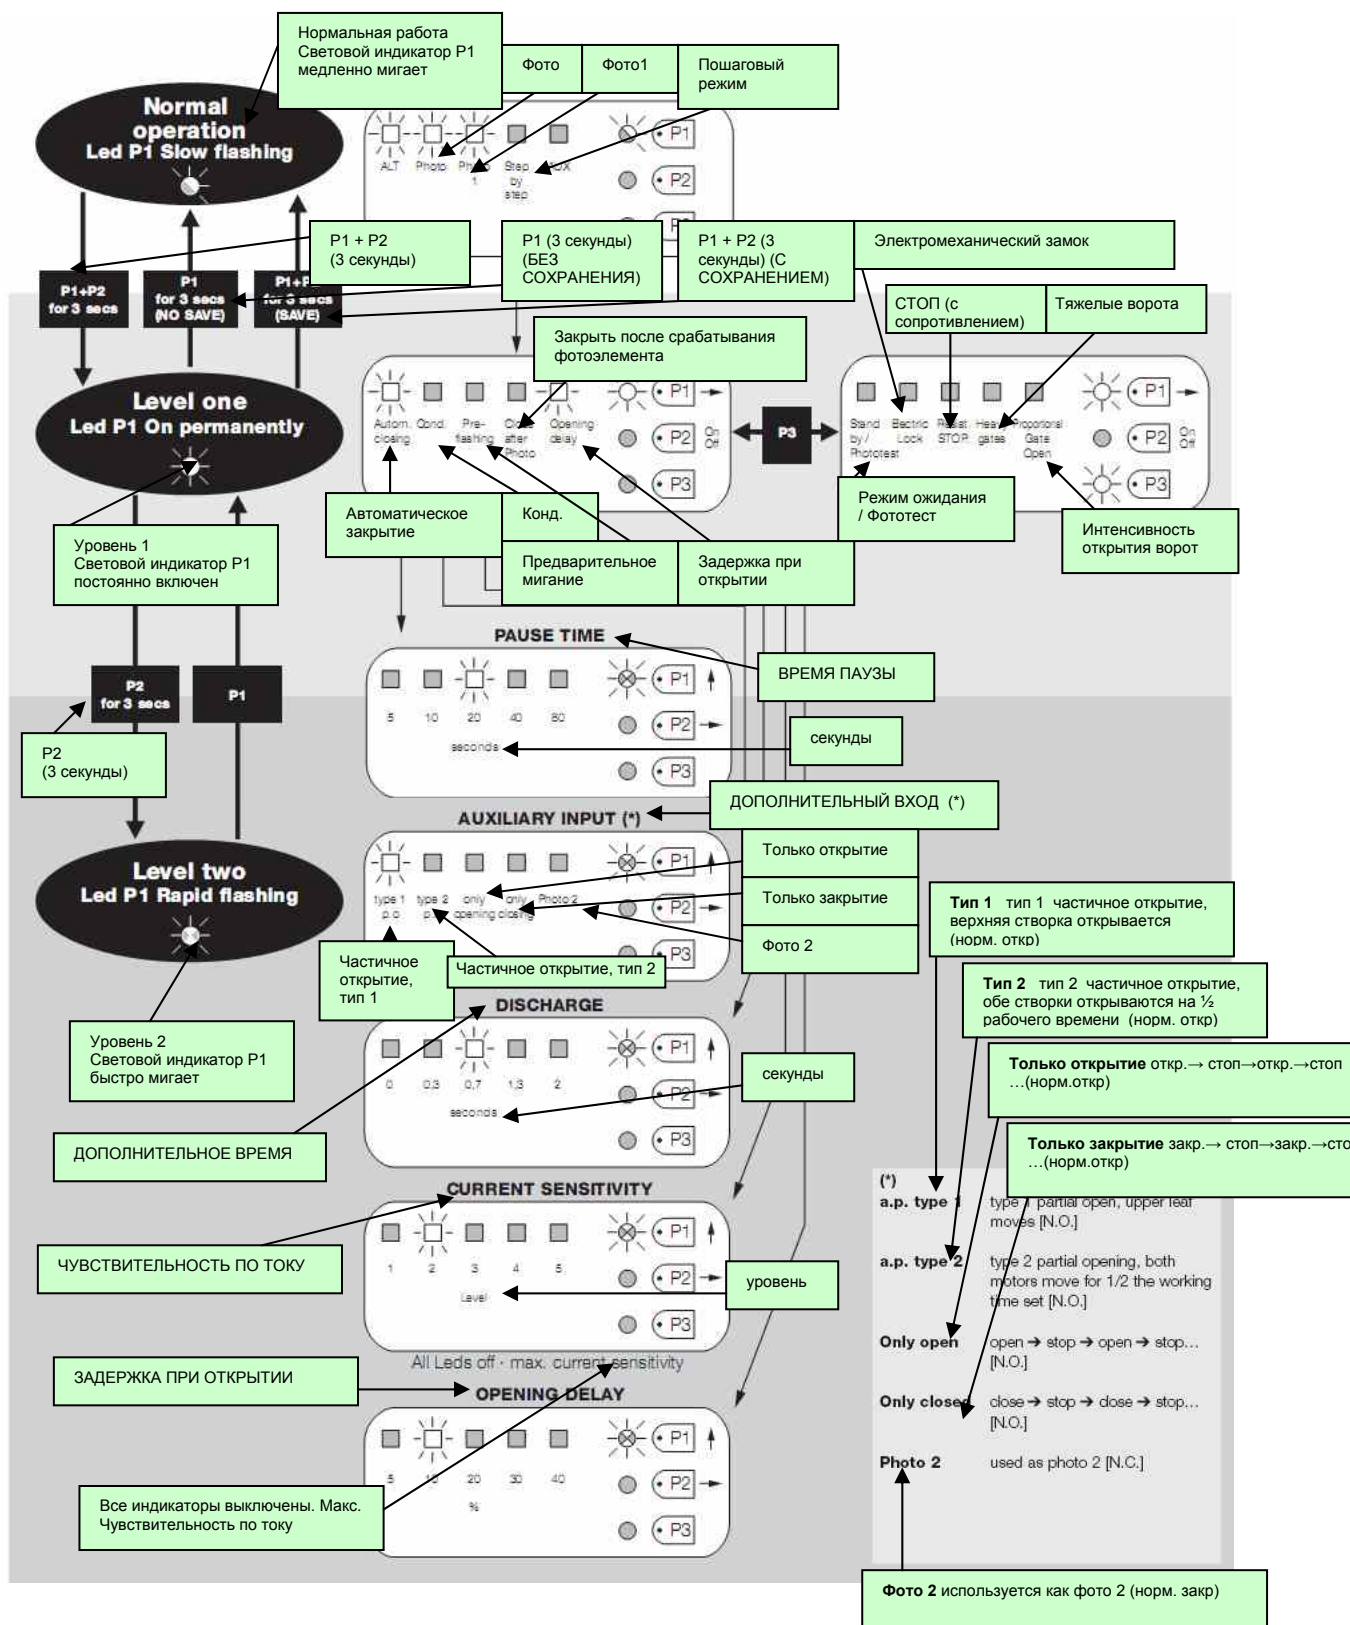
Нормальная работа
Световой индикатор P1 медленно мигает

Фото

Фото1

Пошаговый режим

Normal operation
Led P1 Slow flashing

ALT Photo Photo 1 Step by step AUX

P1
P2
P3

P1 + P2 (3 секунды)

P1 (3 секунды) (БЕЗ СОХРАНЕНИЯ)

P1 + P2 (3 секунды) (С СОХРАНЕНИЕМ)

Электромеханический замок

P1+P2 for 3 secs

P1 for 3 secs (NO SAVE)

P1+P2 for 3 secs (SAVE)

СТОП (с сопротивлением)

Тяжелые ворота

Закрыть после срабатывания фотоэлемента

Level one
Led P1 On permanently

Autom. closing Cond. Pre-flashing Close after Photo Opening delay

P1
P2 On Off
P3

P3

Stand by / Phototest Electric Lock Resist. STOP Heavy gates Proportional Gate Open

P1
P2 On Off
P3

Режим ожидания / Фототест

Автоматическое закрытие

Конд.

Интенсивность открытия ворот

Уровень 1
Световой индикатор P1 постоянно включен

Предварительное мигание

Задержка при открытии

PAUSE TIME

ВРЕМЯ ПАУЗЫ

5 10 20 40 80
seconds

P1
P2
P3

секунды

P2 for 3 secs

P1

P2 (3 секунды)

ДОПОЛНИТЕЛЬНЫЙ ВХОД (*)

AUXILIARY INPUT (*)

Только открытие

Только закрытие

Level two
Led P1 Rapid flashing

type 1 p.o type 2 p.o only opening only closing Photo 2

P1
P2
P3

Фото 2

Тип 1 тип 1 частичное открытие, верхняя створка открывается (норм. откр)

Частичное открытие, тип 1

Частичное открытие, тип 2

Тип 2 тип 2 частичное открытие, обе створки открываются на ½ рабочего времени (норм. откр)

DISCHARGE

Уровень 2
Световой индикатор P1 быстро мигает

0 0,3 0,7 1,3 2
seconds

P1
P2
P3

секунды

Только открытие откр.→ стоп→откр.→стоп …(норм.откр)

Только закрытие закр.→ стоп→закр.→стоп …(норм.откр)

ДОПОЛНИТЕЛЬНОЕ ВРЕМЯ

CURRENT SENSITIVITY

1 2 3 4 5
Level

P1
P2
P3

ЧУВСТВИТЕЛЬНОСТЬ ПО ТОКУ

уровень

All Leds off - max. current sensitivity

ЗАДЕРЖКА ПРИ ОТКРЫТИИ

OPENING DELAY

5 10 20 30 40
%

P1
P2
P3

Все индикаторы выключены. Макс. Чувствительность по току

(*)
a.p. type 1 type 1 partial open, upper leaf moves [N.O.]

a.p. type 2 type 2 partial opening, both motors move for 1/2 the working time set [N.O.]

Only open open → stop → open → stop… [N.O.]

Only closed close → stop → close → stop… [N.O.]

Photo 2 used as photo 2 [N.C.]

Фото 2 используется как фото 2 (норм. закр)